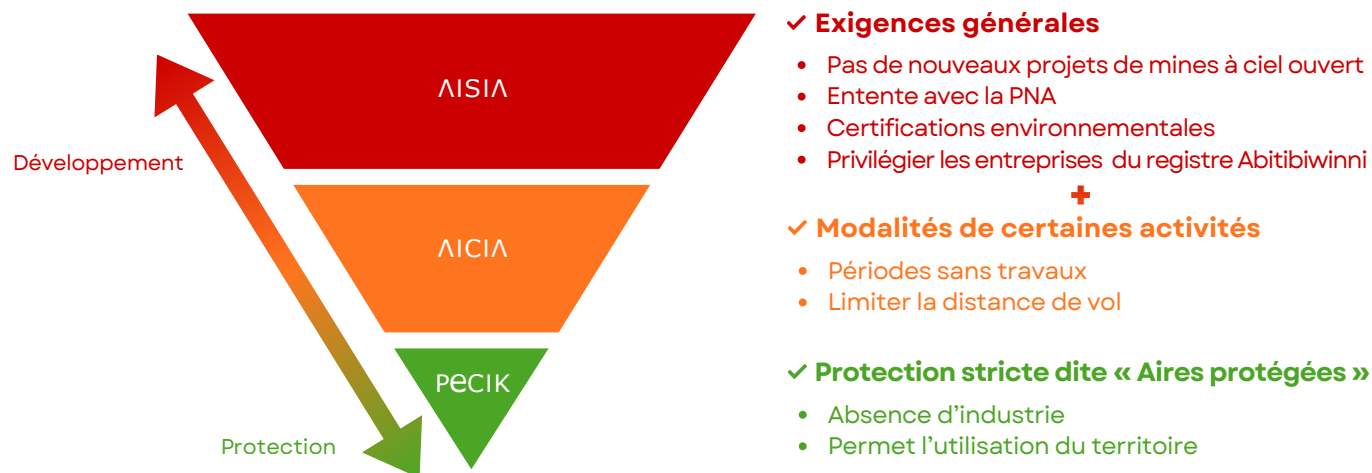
ΛISIΛ

ΛICIΛ

PECIK

Développement

Protection

✓ Exigences générales

- Pas de nouveaux projets de mines à ciel ouvert
- Entente avec la PNA
- Certifications environnementales
- Privilégier les entreprises du registre Abitibiwinni

+

✓ Modalités de certaines activités

- Périodes sans travaux
- Limiter la distance de vol

✓ Protection stricte dite « Aires protégées »

- Absence d'industrie
- Permet l'utilisation du territoire